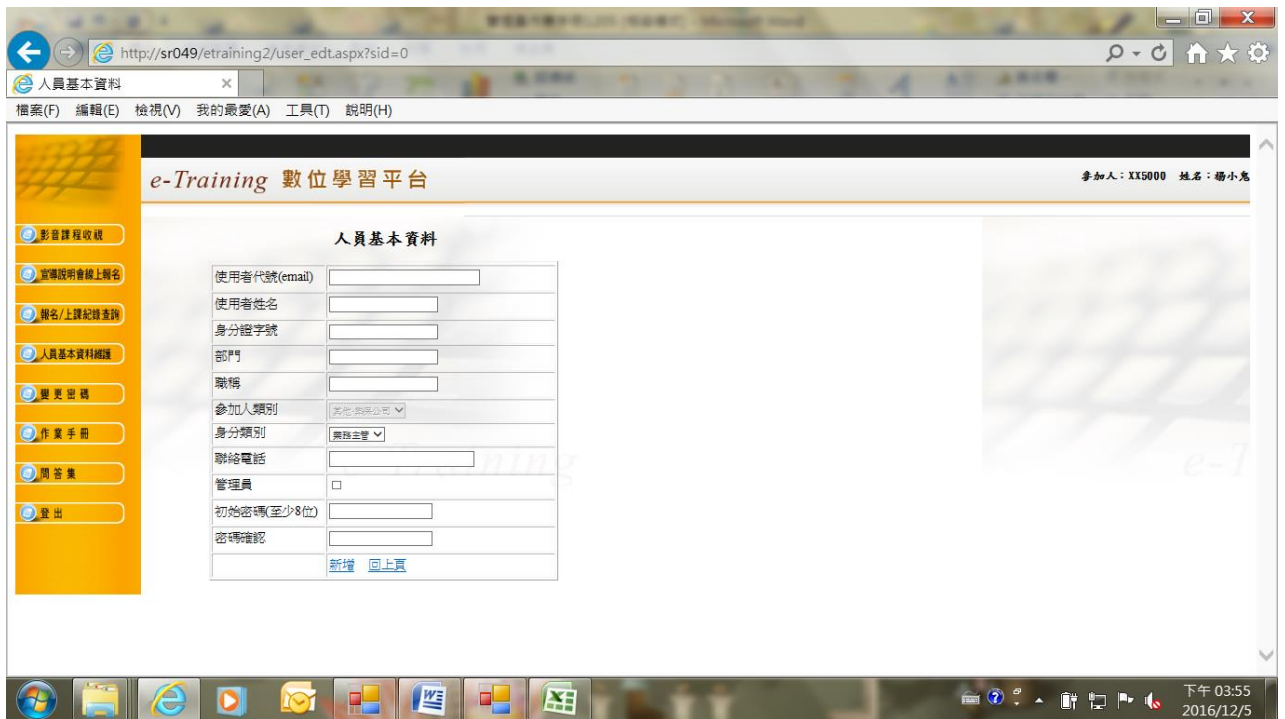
http://sr049/etraining2/user_edt.aspx?sid=0

人員基本資料 ×

檔案(F) 編輯(E) 檢視(V) 我的最愛(A) 工具(T) 說明(H)

e-Training 數位學習平台

參加人：XX5000 姓名：楊小兔

影音課程收視
宣導說明會線上報名
報名/上課紀錄查詢
人員基本資料維護
變更密碼
作業手冊
問答集
登出

人員基本資料

| 使用者代號(email) | |
|---|---|
| 使用者姓名 | |
| 身分證字號 | |
| 部門 | |
| 職稱 | |
| 參加人類別 | 其他-保險公司 |
| 身分類別 | 業務主管 |
| 聯絡電話 | |
| 管理員 | ☐ |
| 初始密碼(至少8位) | |
| 密碼確認 | |
| | 新增 回上頁 |

下午 03:55
2016/12/5